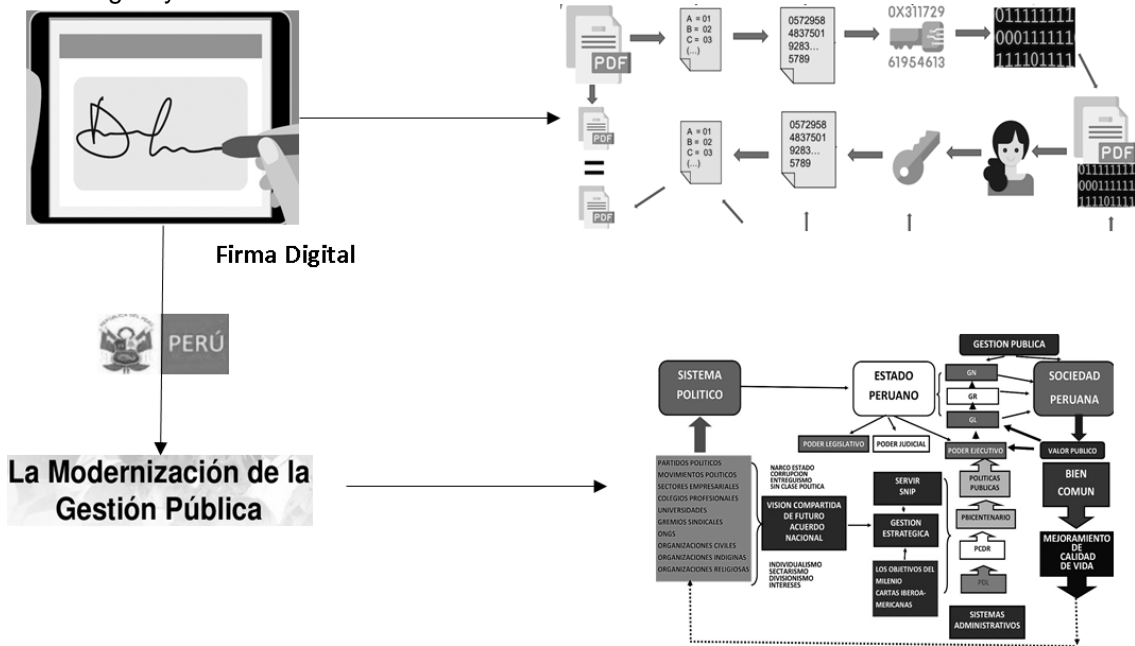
PDF

A = 01
B = 02
C = 03
(...)

0572958
4837501
9283...
5789

0X311729
61954613

011111111
000111111
111101111

PDF

011111111
000111111
111101111

0572958
4837501
9283...
5789

A = 01
B = 02
C = 03
(...)

PDF

=

PDF

Firma Digital

PERÚ

La Modernización de la Gestión Pública

GESTION PUBLICA

SISTEMA POLITICO

ESTADO PERUANO

GN

GR

GL

SOCIEDAD PERUANA

PODER LEGISLATIVO

PODER JUDICIAL

PODER EJECUTIVO

VALOR PUBLICO

BIEN COMUN

PARTIDOS POLITICOS
MOVIMIENTOS POLITICOS
SECTORES EMPRESARIALES
COLEGIOS PROFESIONALES
UNIVERSIDADES
GREMIOS SINDICALES
ONGS
ORGANIZACIONES CIVILES
ORGANIZACIONES INDIGINAS
ORGANIZACIONES RELIGIOSAS

NARCO ESTADO
CORRUPCION
ENTREGUISMO
SIN CLASE POLITICA

VISION COMPARTIDA DE FUTURO ACUERDO NACIONAL

INDIVIDUALISMO
SECTARISMO
DIVISIONISMO
INTERESES

SERVIR
SNIP

GESTION ESTRATEGICA

LOS OBJETIVOS DEL MILENIO
CARTAS IBEROA-MERICANAS

POLITICAS PUBLICAS

PBICENTENARIO

PCDR

PDL

SISTEMAS ADMINISTRATIVOS

MEJORAMIENTO DE CALIDAD DE VIDA